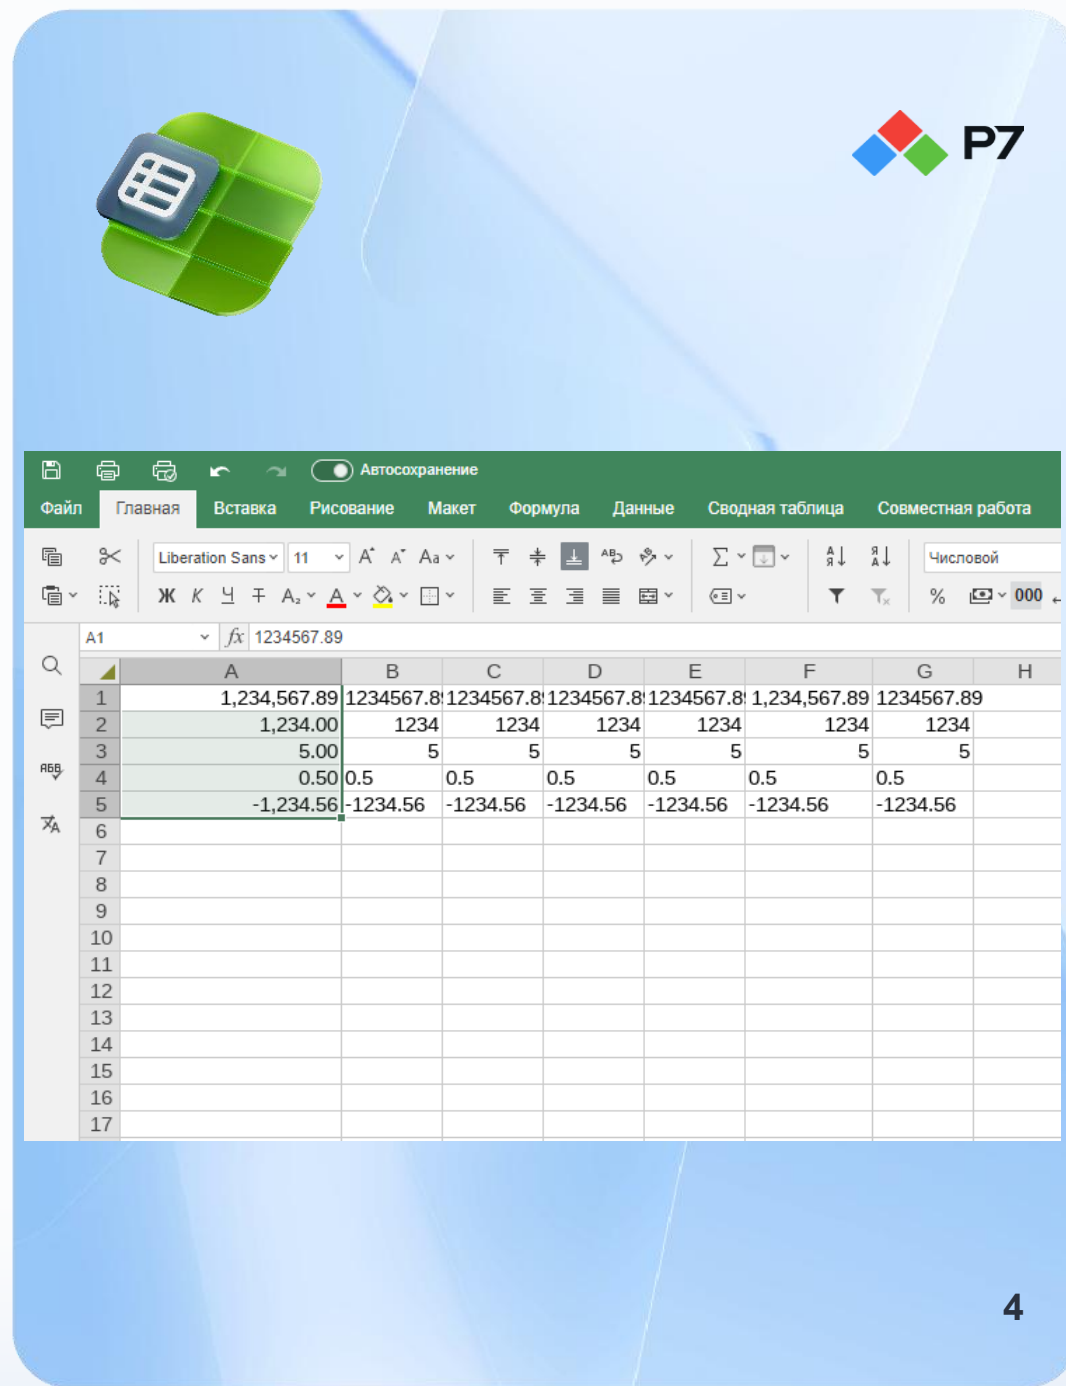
Р7

Автосохранение

Файл Главная Вставка Рисование Макет Формула Данные Сводная таблица Совместная работа

Liberation Sans 11 Числовой

Ж К Ч 000

A1 $fx$ 1234567.89

| | A | B | C | D | E | F | G | H |
|---|---|---|---|---|---|---|---|---|
| 1 | 1,234,567.89 | 1234567.8 | 1234567.8 | 1234567.8 | 1234567.8 | 1,234,567.89 | 1234567.89 | |
| 2 | 1,234.00 | 1234 | 1234 | 1234 | 1234 | 1234 | 1234 | |
| 3 | 5.00 | 5 | 5 | 5 | 5 | 5 | 5 | |
| 4 | 0.50 | 0.5 | 0.5 | 0.5 | 0.5 | 0.5 | 0.5 | |
| 5 | -1,234.56 | -1234.56 | -1234.56 | -1234.56 | -1234.56 | -1234.56 | -1234.56 | |
| 6 | | | | | | | | |
| 7 | | | | | | | | |
| 8 | | | | | | | | |
| 9 | | | | | | | | |
| 10 | | | | | | | | |
| 11 | | | | | | | | |
| 12 | | | | | | | | |
| 13 | | | | | | | | |
| 14 | | | | | | | | |
| 15 | | | | | | | | |
| 16 | | | | | | | | |
| 17 | | | | | | | | |

4